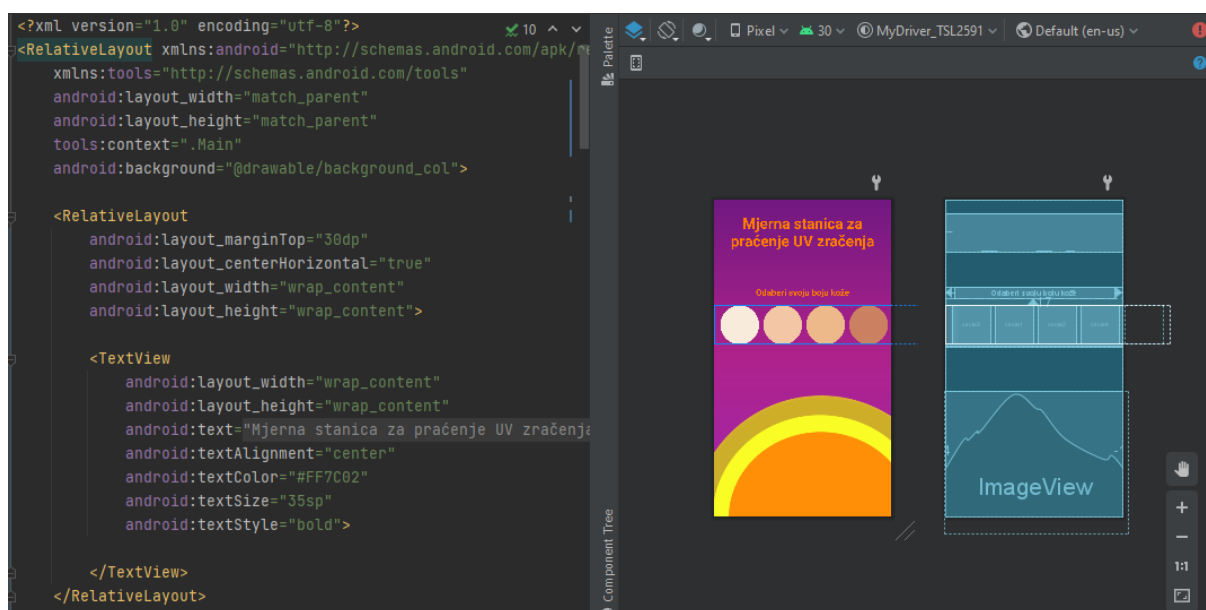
<?xml version="1.0" encoding="utf-8"?>
<RelativeLayout xmlns:android="http://schemas.android.com/apk/re
xmlns:tools="http://schemas.android.com/tools"
android:layout_width="match_parent"
android:layout_height="match_parent"
tools:context=".Main"
android:background="@drawable/background_col">

<RelativeLayout
android:layout_marginTop="30dp"
android:layout_centerHorizontal="true"
android:layout_width="wrap_content"
android:layout_height="wrap_content">

<TextView
android:layout_width="wrap_content"
android:layout_height="wrap_content"
android:text="Mjerna stanica za praćenje UV zračenja
android:textAlignment="center"
android:textColor="#FF7C02"
android:textSize="35sp"
android:textStyle="bold">

</TextView>
</RelativeLayout>

10

Palette

Component Tree

Pixel 30 MyDriver_TSL2591 Default (en-us)

Mjerna stanica za praćenje UV zračenja

Odaberi svoju boju kože

Odaberi svoju boju kože

ImageView

1:1